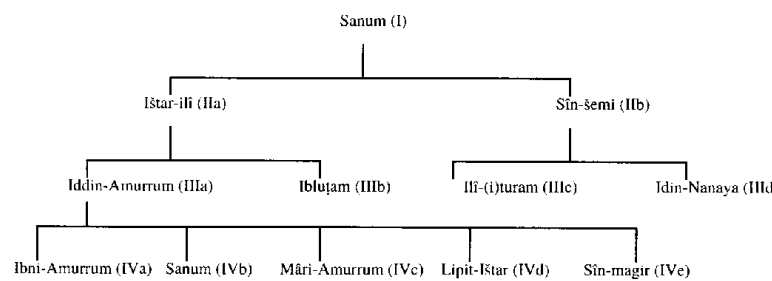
Sanum (I)

Ištar-ili (IIa)

Sîn-šemi (IIb)

Iddin-Amurrum (IIIa)

Ibluṭam (IIIb)

Ilî-(i)turam (IIIc)

Idin-Nanaya (IIId

Ibni-Amurrum (IVa)

Sanum (IVb)

Mâri-Amurrum (IVc)

Lipit-Ištar (IVd)

Sîn-magir (IVe)